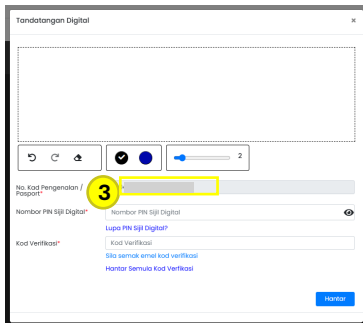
Tandatangan Digital

×

2

No. Kad Pengenalan / Pasport*

3

Nombor PIN Sijil Digital*

Nombor PIN Sijil Digital

Lupa PIN Sijil Digital?

Kod Verifikasi*

Kod Verifikasi

Sila semak emel kod verifikasi

Hantar Semula Kod Verifikasi

Hantar